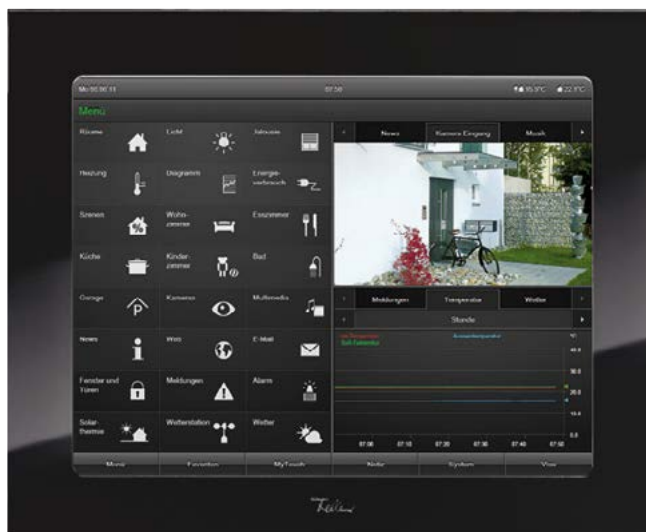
Mo 08.08.11

07:58

15.3°C 22.1°C

Menü

Räume

Licht

Jalousie

News

Kamera Eingang

Musik

Heizung

Diagramm

Energie-verbrauch

Szenen

Wohn-zimmer

Esszimmer

Küche

Kinder-zimmer

Bad

Garage

Kameras

Multimedia

Meldungen

Temperatur

Wetter

Stunde

News

Web

E-Mail

Fenster und Türen

Meldungen

Alarm

Solar-thermie

Wetterstation

Wetter

07:00

07:10

07:20

07:30

07:40

07:50

Menü

Favoriten

MyTouch

Notiz

System

View

Kellner